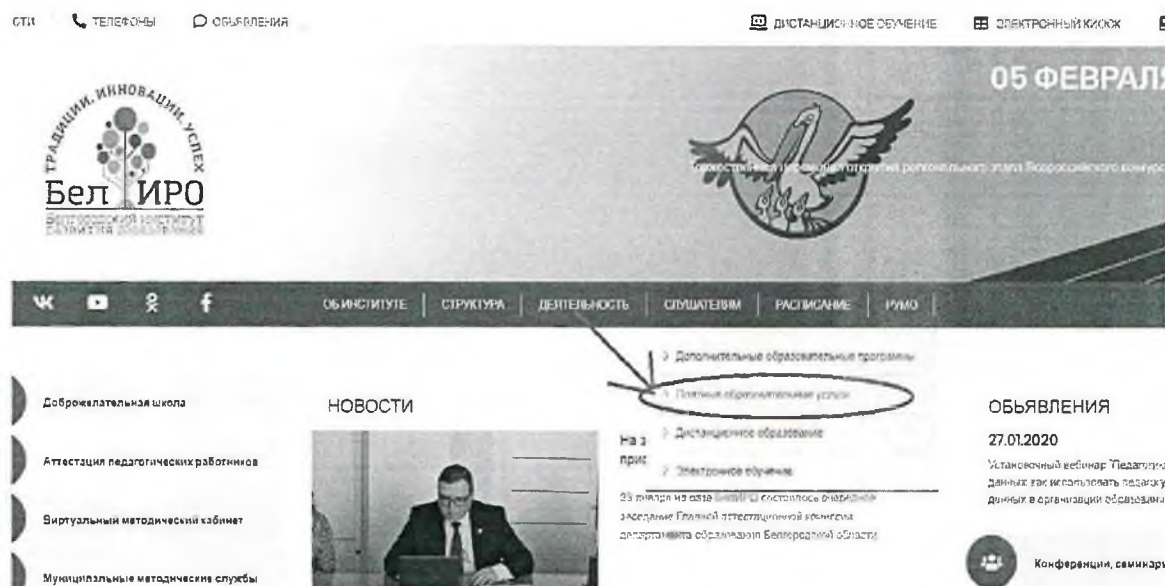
СТП ТЕЛЕФОНЫ ОБЪЯВЛЕНИЯ ДИСТАНЦИОННОЕ ОБУЧЕНИЕ ЭЛЕКТРОННЫЙ КИОСК

ТРАДИЦИИ. ИННОВАЦИИ. УСПЕХ
Бел ИРО
Белгородский институт развития образования

05 ФЕВРАЛЯ

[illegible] регионального этапа Всероссийского конкурса

ОБ ИНСТИТУТЕ | СТРУКТУРА | ДЕЯТЕЛЬНОСТЬ | СЛУШАТЕЛЯМ | РАСПИСАНИЕ | РУМО

Доброжелательная школа

Аттестация педагогических работников

Виртуальный методический кабинет

Муниципальные методические службы

НОВОСТИ

Дополнительные образовательные программы
Платные образовательные услуги
Дистанционное образование
Электронное обучение

На з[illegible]
прис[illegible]

23 января на базе БелИРО состоялось очередное заседание Главной аттестационной комиссии департамента образования Белгородской области

ОБЪЯВЛЕНИЯ
27.01.2020
Установочный вебинар "Педагоги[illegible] данных как использовать педагогу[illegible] данных в организации образовани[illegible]

Конференции, семинары